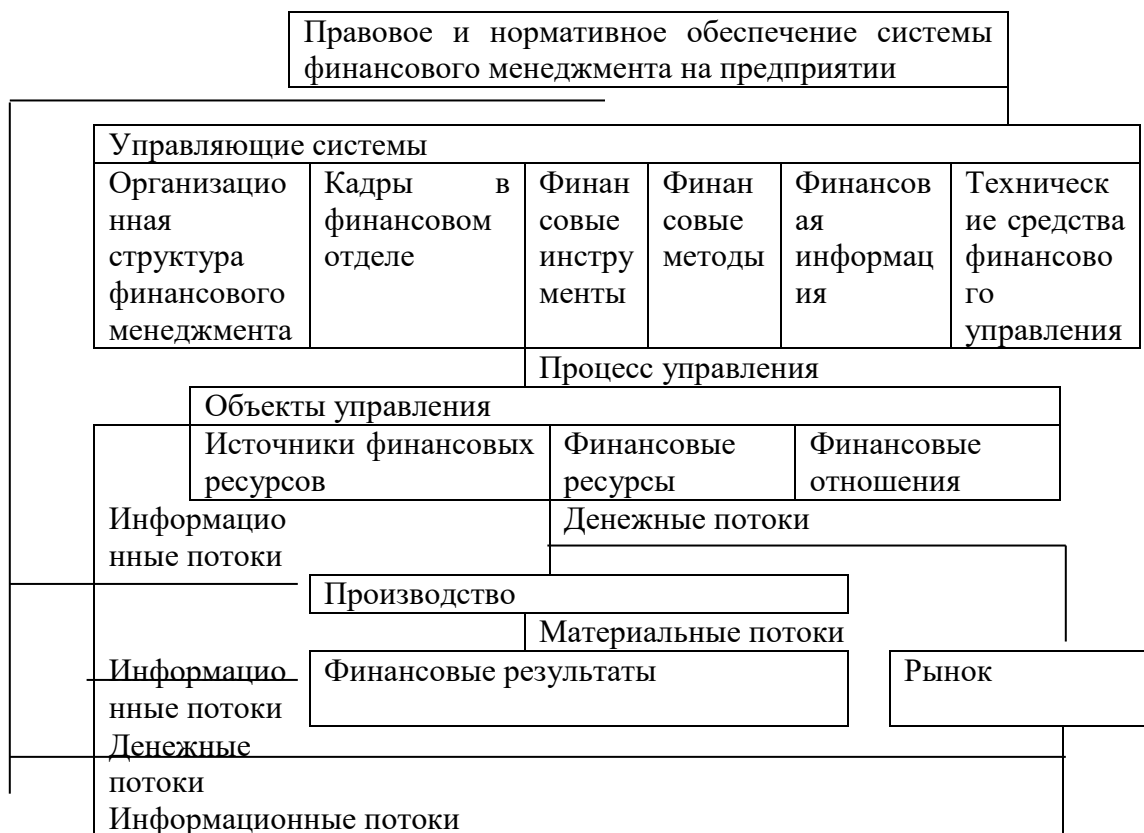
Правовое и нормативное обеспечение системы финансового менеджмента на предприятии

Управляющие системы

| Организационная структура финансового менеджмента | Кадры в финансовом отделе | Финансовые инструменты | Финансовые методы | Финансовая информация | Технические средства финансового управления |
|---|---|---|---|---|---|

Процесс управления

Объекты управления

| Источники финансовых ресурсов | Финансовые ресурсы | Финансовые отношения |
|---|---|---|

Информационные потоки

Денежные потоки

Производство

Материальные потоки

Информационные потоки

Финансовые результаты

Рынок

Денежные потоки

Информационные потоки